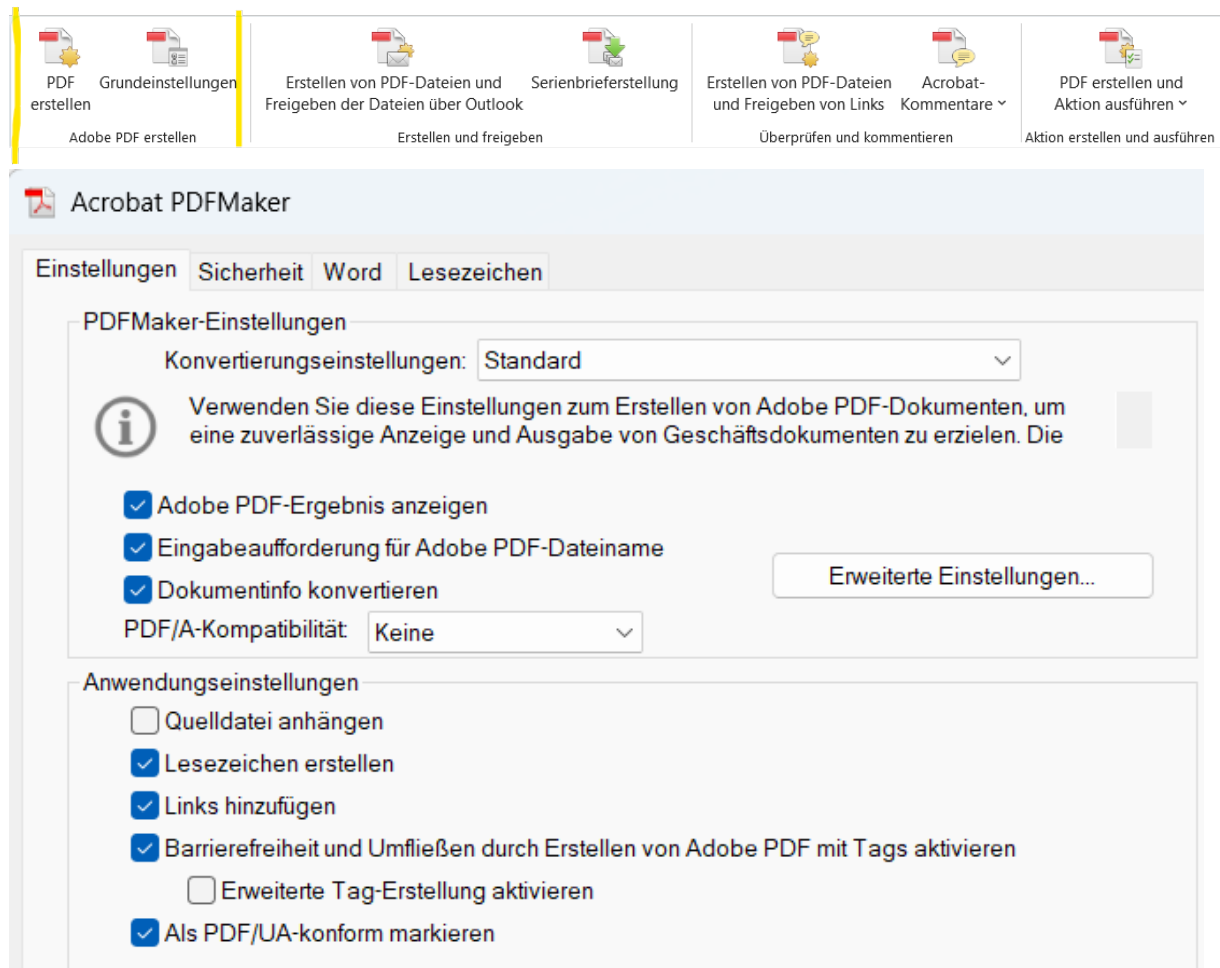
PDF erstellen
Grundeinstellungen
Adobe PDF erstellen

Erstellen von PDF-Dateien und Freigeben der Dateien über Outlook
Serienbrieferstellung
Erstellen und freigeben

Erstellen von PDF-Dateien und Freigeben von Links
Acrobat-Kommentare
Überprüfen und kommentieren

PDF erstellen und Aktion ausführen
Aktion erstellen und ausführen

Acrobat PDFMaker

Einstellungen | Sicherheit | Word | Lesezeichen

PDFMaker-Einstellungen

Konvertierungseinstellungen: Standard

Verwenden Sie diese Einstellungen zum Erstellen von Adobe PDF-Dokumenten, um eine zuverlässige Anzeige und Ausgabe von Geschäftsdokumenten zu erzielen. Die

Adobe PDF-Ergebnis anzeigen
Eingabeaufforderung für Adobe PDF-Dateiname
Dokumentinfo konvertieren
Erweiterte Einstellungen...
PDF/A-Kompatibilität: Keine

Anwendungseinstellungen
Quelldatei anhängen
Lesezeichen erstellen
Links hinzufügen
Barrierefreiheit und Umfließen durch Erstellen von Adobe PDF mit Tags aktivieren
Erweiterte Tag-Erstellung aktivieren
Als PDF/UA-konform markieren